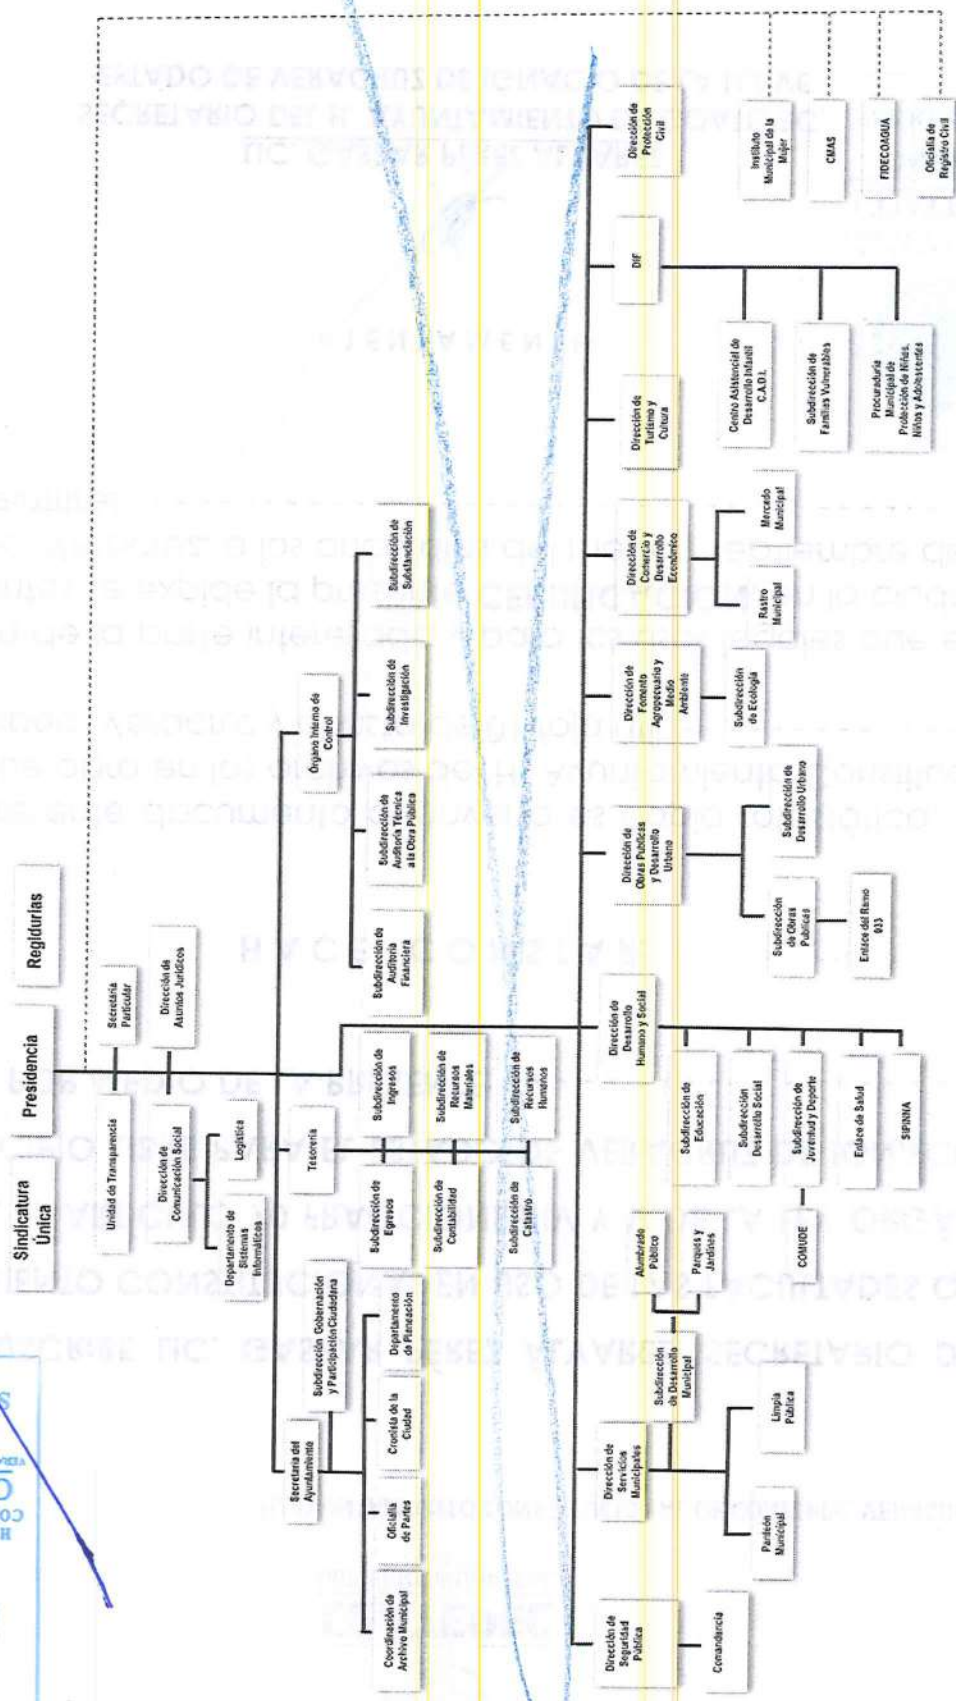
Sindicatura Única

Presidencia

Regidurías

Unidad de Transparencia

Secretaría Particular

Dirección de Comunicación Social

Dirección de Asuntos Jurídicos

Logística

Departamento de Sistemas Informáticos

Secretaría del Ayuntamiento

Subdirección Gobernación y Participación Ciudadana

Coordinación de Archivo Municipal

Oficialía de Partes

Cronista de la Ciudad

Departamento de Planeación

Tesorería

Subdirección de Egresos

Subdirección de Ingresos

Subdirección de Contabilidad

Subdirección de Recursos Materiales

Subdirección de Catastro

Subdirección de Recursos Humanos

Órgano Interno de Control

Subdirección de Auditoría Financiera

Subdirección de Auditoría Técnica a la Obra Pública

Subdirección de Investigación

Subdirección de Substanciación

Dirección de Seguridad Pública

Comandancia

Dirección de Servicios Municipales

Panteón Municipal

Limpia Pública

Subdirección de Desarrollo Municipal

Alumbrado Público

Parques y Jardines

Dirección de Desarrollo Humano y Social

Subdirección de Educación

Subdirección Desarrollo Social

Subdirección de Juventud y Deporte

COMUDE

Enlace de Salud

SIPINNA

Dirección de Obras Públicas y Desarrollo Urbano

Subdirección de Obras Públicas

Enlace del Ramo 033

Subdirección de Desarrollo Urbano

Dirección de Fomento Agropecuario y Medio Ambiente

Subdirección de Ecología

Dirección de Comercio y Desarrollo Económico

Rastro Municipal

Mercado Municipal

Dirección de Turismo y Cultura

DIF

Centro Asistencial de Desarrollo Infantil C.A.D.I.

Subdirección de Familias Vulnerables

Procuraduría Municipal de Protección de Niñas, Niños y Adolescentes

Dirección de Protección Civil

Instituto Municipal de la Mujer

CMAS

FIDECOAGUA

Oficialía de Registro Civil